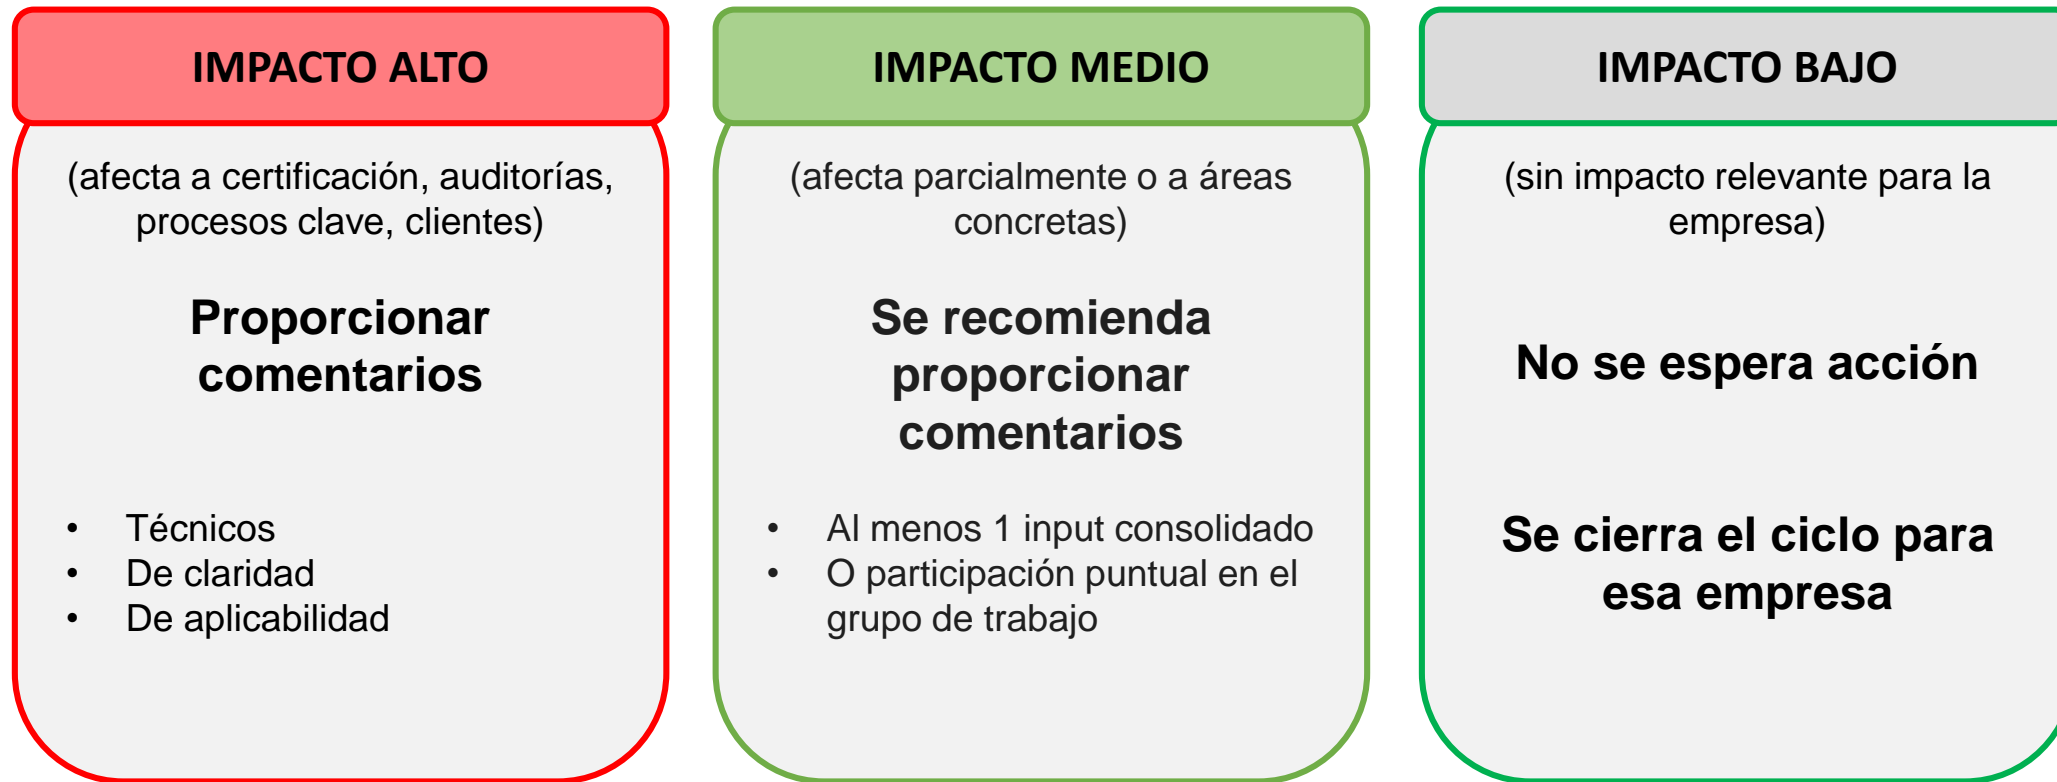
IMPACTO ALTO

(afecta a certificación, auditorías, procesos clave, clientes)

Proporcionar comentarios

- Técnicos
- De claridad
- De aplicabilidad

IMPACTO MEDIO

(afecta parcialmente o a áreas concretas)

Se recomienda proporcionar comentarios

- Al menos 1 input consolidado
- O participación puntual en el grupo de trabajo

IMPACTO BAJO

(sin impacto relevante para la empresa)

No se espera acción

Se cierra el ciclo para esa empresa